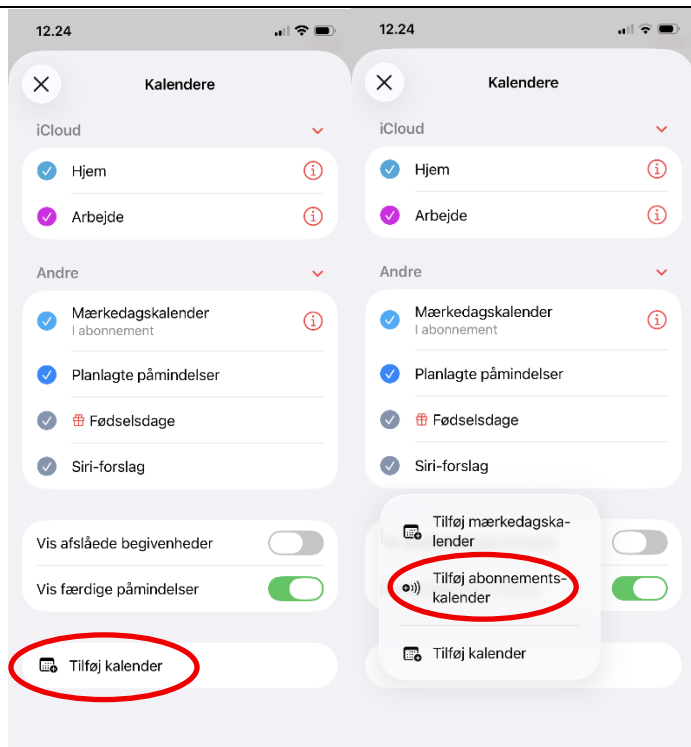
12.24

Kalendere

iCloud

Hjem

Arbejde

Andre

Mærkedagskalender
I abonnement

Planlagte påmindelser

Fødselsdage

Siri-forslag

Vis afslåede begivenheder

Vis færdige påmindelser

Tilføj kalender

12.24

Kalendere

iCloud

Hjem

Arbejde

Andre

Mærkedagskalender
I abonnement

Planlagte påmindelser

Fødselsdage

Siri-forslag

Tilføj mærkedagskalender

Tilføj abonnementskalender

Tilføj kalender